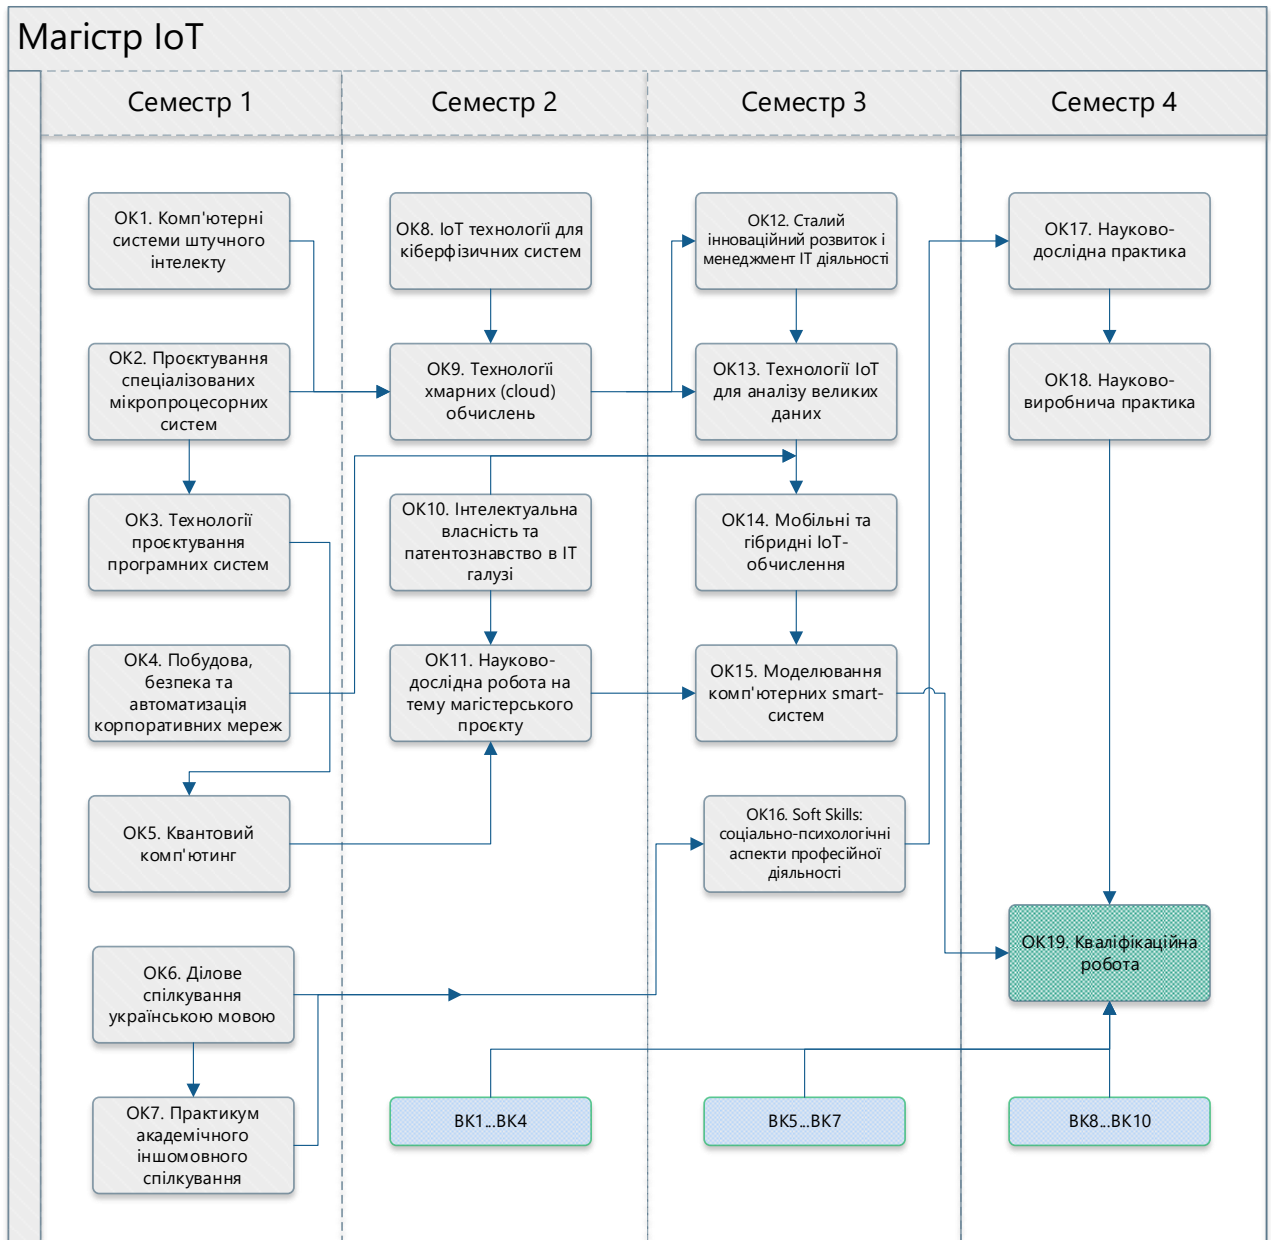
Магістр IoT

Семестр 1

Семестр 2

Семестр 3

Семестр 4

ОК1. Комп'ютерні системи штучного інтелекту

ОК2. Проєктування спеціалізованих мікропроцесорних систем

ОК3. Технології проєктування програмних систем

ОК4. Побудова, безпека та автоматизація корпоративних мереж

ОК5. Квантовий комп'ютинг

ОК6. Ділове спілкування українською мовою

ОК7. Практикум академічного іншомовного спілкування

ОК8. IoT технології для кіберфізичних систем

ОК9. Технології хмарних (cloud) обчислень

ОК10. Інтелектуальна власність та патентознавство в IT галузі

ОК11. Науково-дослідна робота на тему магістерського проєкту

ОК12. Сталий інноваційний розвиток і менеджмент IT діяльності

ОК13. Технології IoT для аналізу великих даних

ОК14. Мобільні та гібридні IoT-обчислення

ОК15. Моделювання комп'ютерних smart-систем

ОК16. Soft Skills: соціально-психологічні аспекти професійної діяльності

ОК17. Науково-дослідна практика

ОК18. Науково-виробнича практика

ОК19. Кваліфікаційна робота

ВК1...ВК4

ВК5...ВК7

ВК8...ВК10